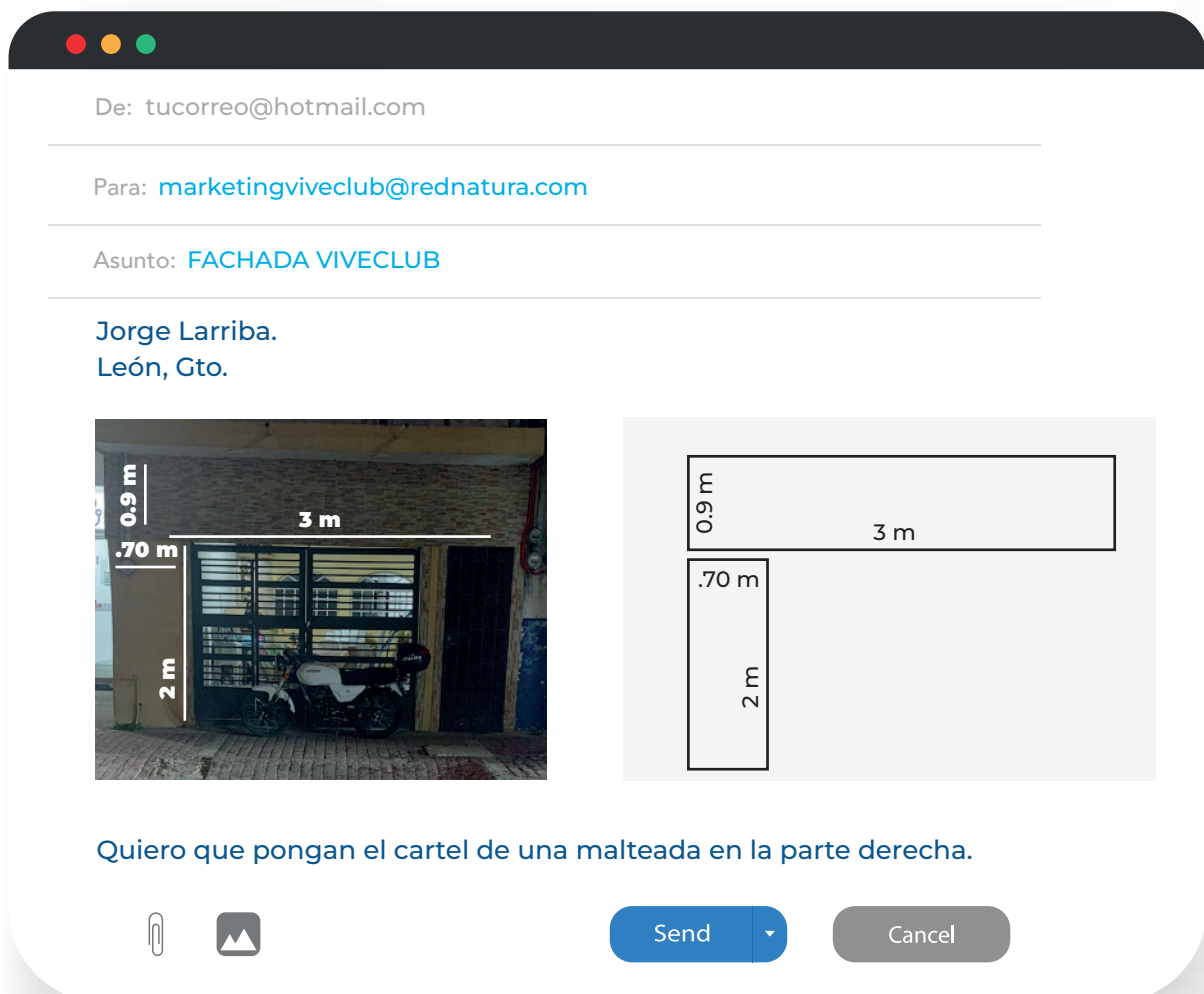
De: tucorreo@hotmail.com

Para: marketingviveclub@rednatura.com

Asunto: FACHADA VIVECLUB

Jorge Larriba.
León, Gto.

0.9 m
3 m
.70 m
2 m

0.9 m
3 m
.70 m
2 m

Quiero que pongan el cartel de una malteada en la parte derecha.

Send
Cancel